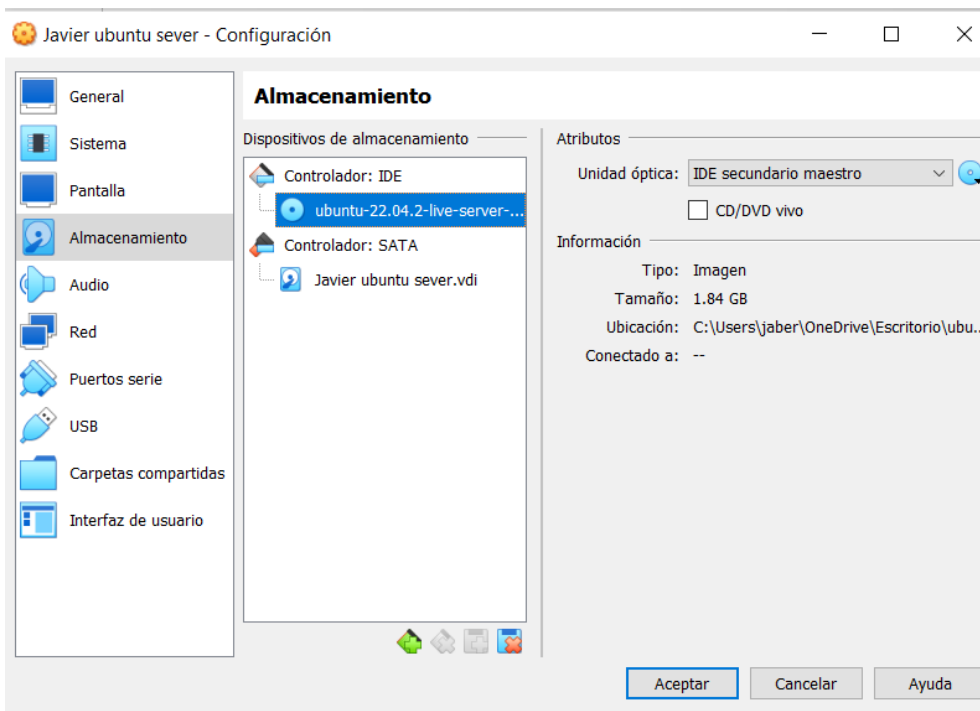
Javier ubuntu sever - Configuración

General
Sistema
Pantalla
Almacenamiento
Audio
Red
Puertos serie
USB
Carpetas compartidas
Interfaz de usuario

Almacenamiento

Dispositivos de almacenamiento

Controlador: IDE
ubuntu-22.04.2-live-server-...
Controlador: SATA
Javier ubuntu sever.vdi

Atributos

Unidad óptica: IDE secundario maestro

CD/DVD vivo

Información

Tipo: Imagen
Tamaño: 1.84 GB
Ubicación: C:\Users\jaber\OneDrive\Escritorio\ubu...
Conectado a: --

Aceptar
Cancelar
Ayuda